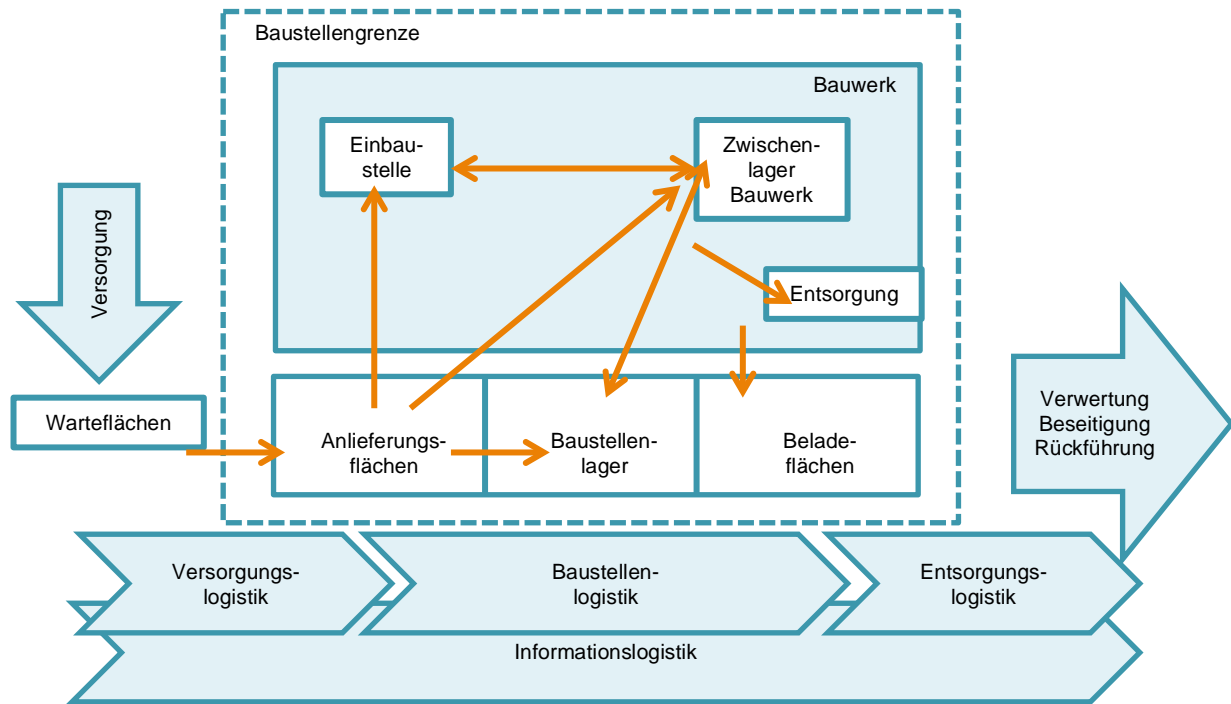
Baustellengrenze

Bauwerk

Einbaustelle

Zwischenlager Bauwerk

Entsorgung

Versorgung

Warteflächen

Anlieferungsflächen

Baustellenlager

Beladeflächen

Verwertung Beseitigung Rückführung

Versorgungslogistik

Baustellenlogistik

Entsorgungslogistik

Informationslogistik